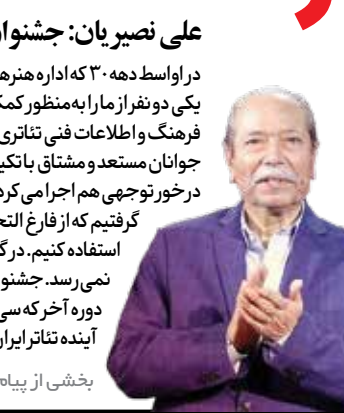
علی نصیریان: جشنوا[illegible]

در اواسط دهه ۳۰ که اداره هنرهـ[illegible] یکی دو نفر از ما را به منظور کمک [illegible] فرهنگ و اطلاعات فنی تئاتری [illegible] جوانان مستعد و مشتاق با تکیه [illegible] درخور توجهی هم اجرا می کرد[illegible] گرفتیم که از فارغ التحـ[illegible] استفاده کنیم. در گـ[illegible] نمی رسد. جشنو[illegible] دوره آخر که سی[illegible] آینده تئاتر ایرا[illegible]

بخشی از پیام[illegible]